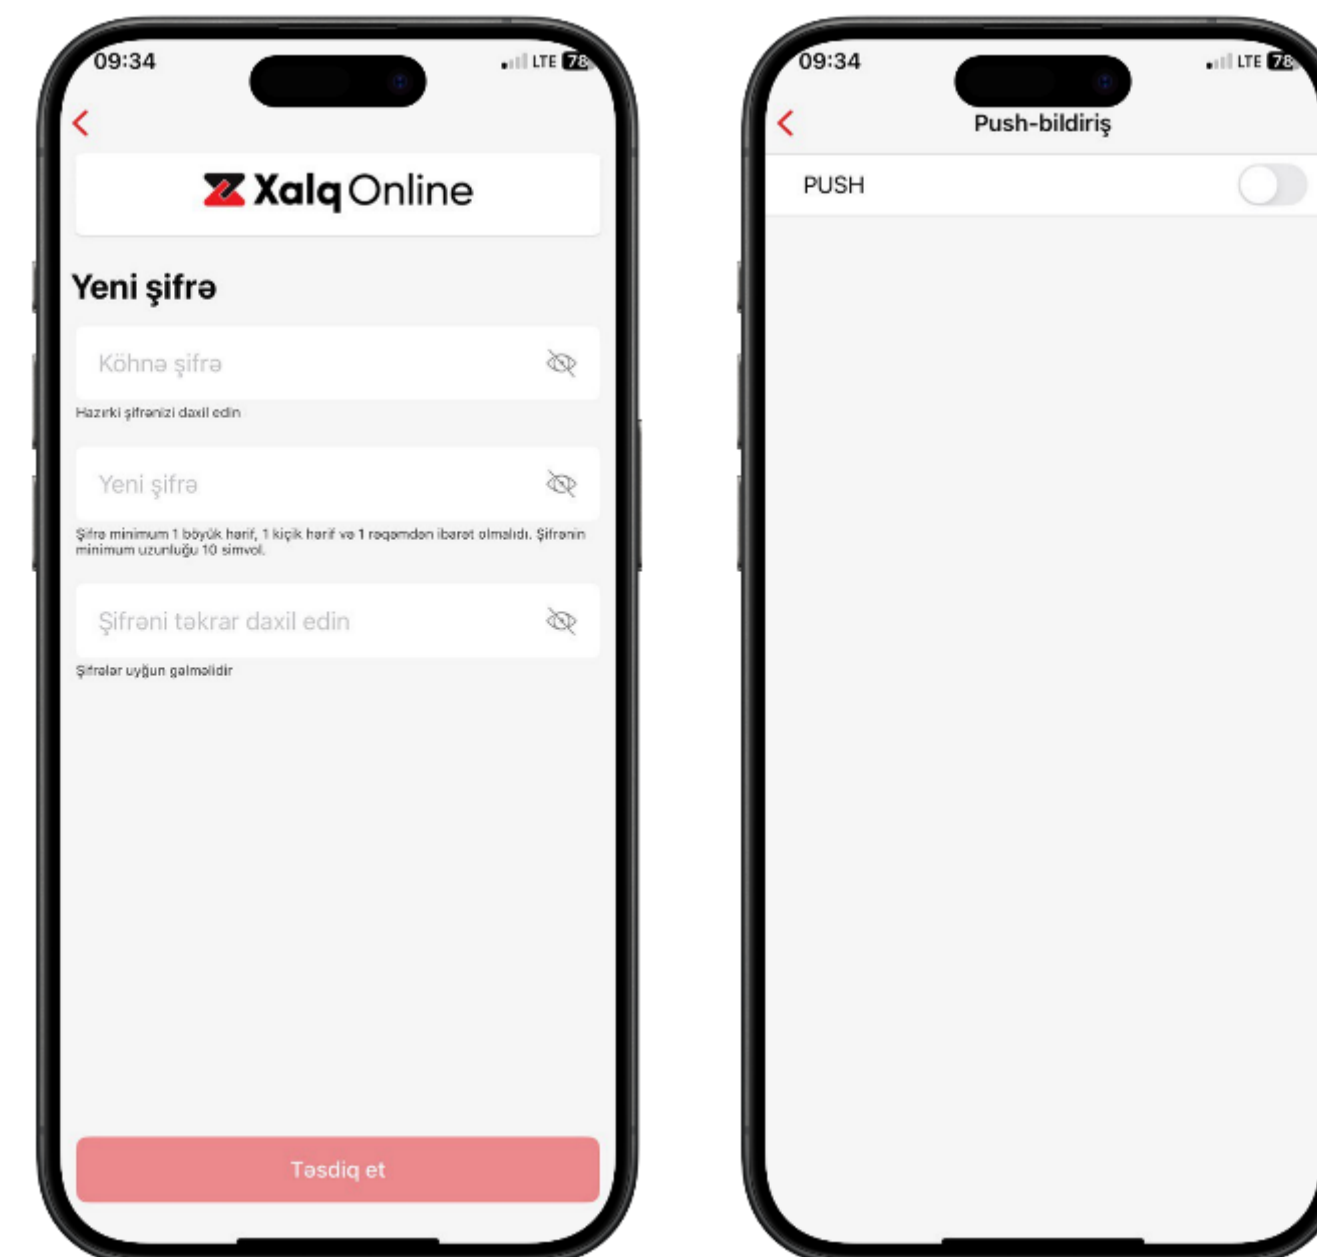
09:34
LTE 78

Xalq Online

Yeni şifrə

Köhnə şifrə

Hazırki şifrənizi daxil edin

Yeni şifrə

Şifrə minimum 1 böyük hərif, 1 kiçik hərif və 1 rəqəmdən ibarət olmalıdı. Şifrənin minimum uzunluğu 10 simvol.

Şifrəni təkrar daxil edin

Şifrələr uyğun gəlməlidir

Təsdiq et

09:34
LTE 78

Push-bildiriş

PUSH